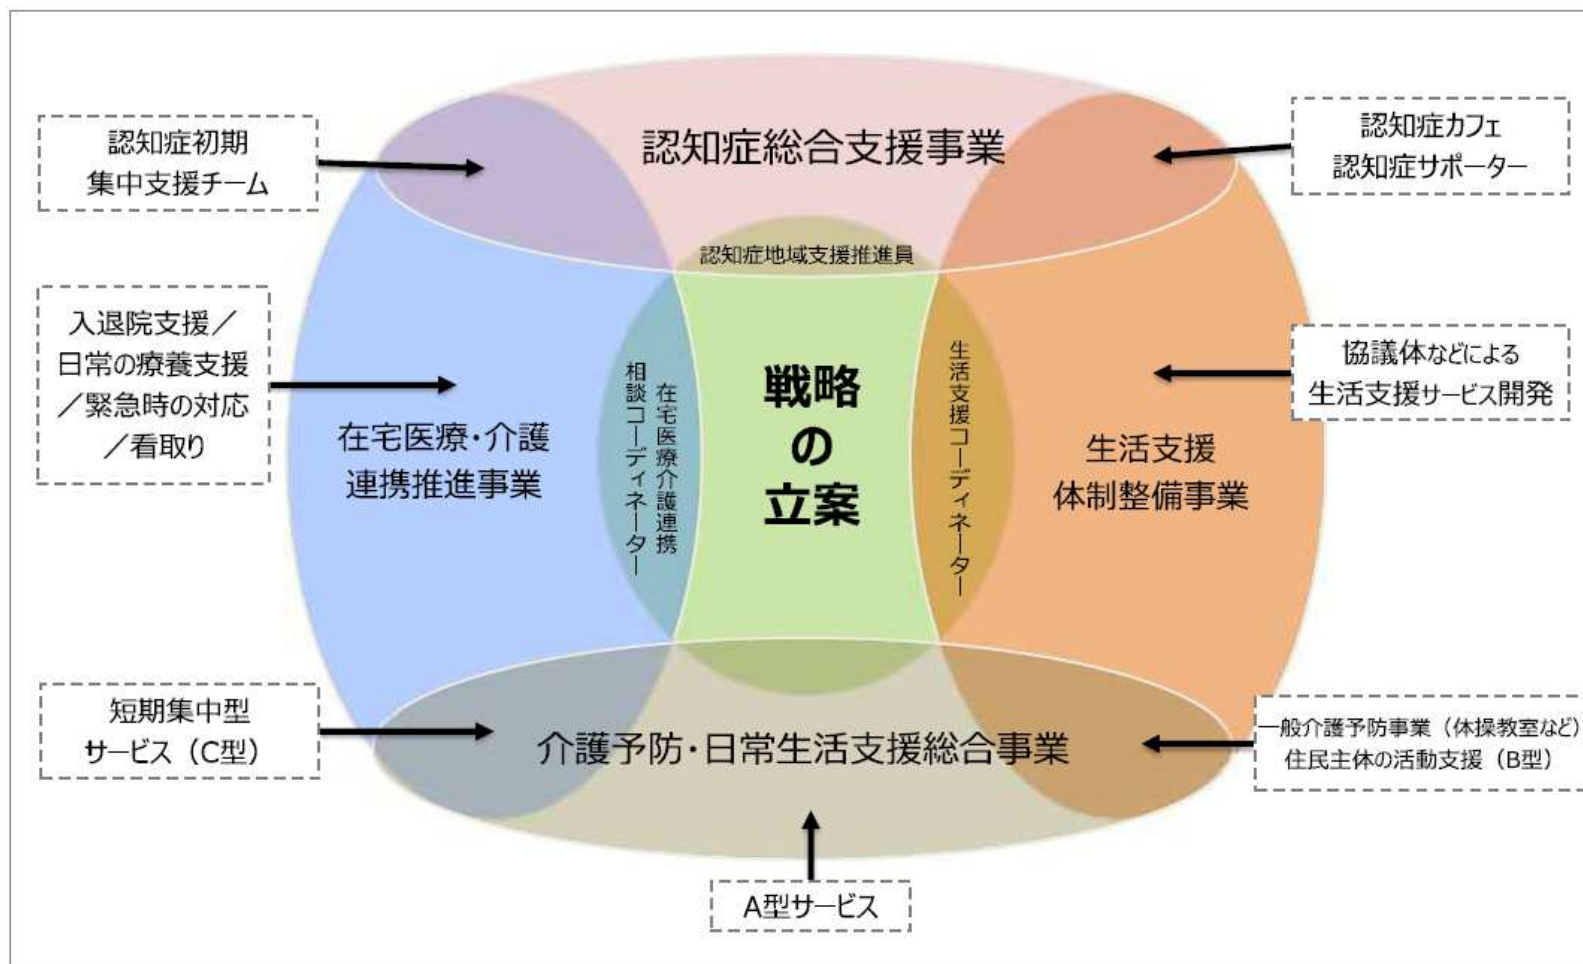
認知症初期
集中支援チーム

認知症総合支援事業

認知症カフェ
認知症サポーター

認知症地域支援推進員

入退院支援／
日常の療養支援
／緊急時の対応
／看取り

在宅医療・介護
連携推進事業

在宅医療介護連携
相談コーディネーター

戦略
の
立案

生活支援コーディネーター

協議体などによる
生活支援サービス開発

生活支援
体制整備事業

短期集中型
サービス（C型）

介護予防・日常生活支援総合事業

一般介護予防事業（体操教室など）
住民主体の活動支援（B型）

A型サービス